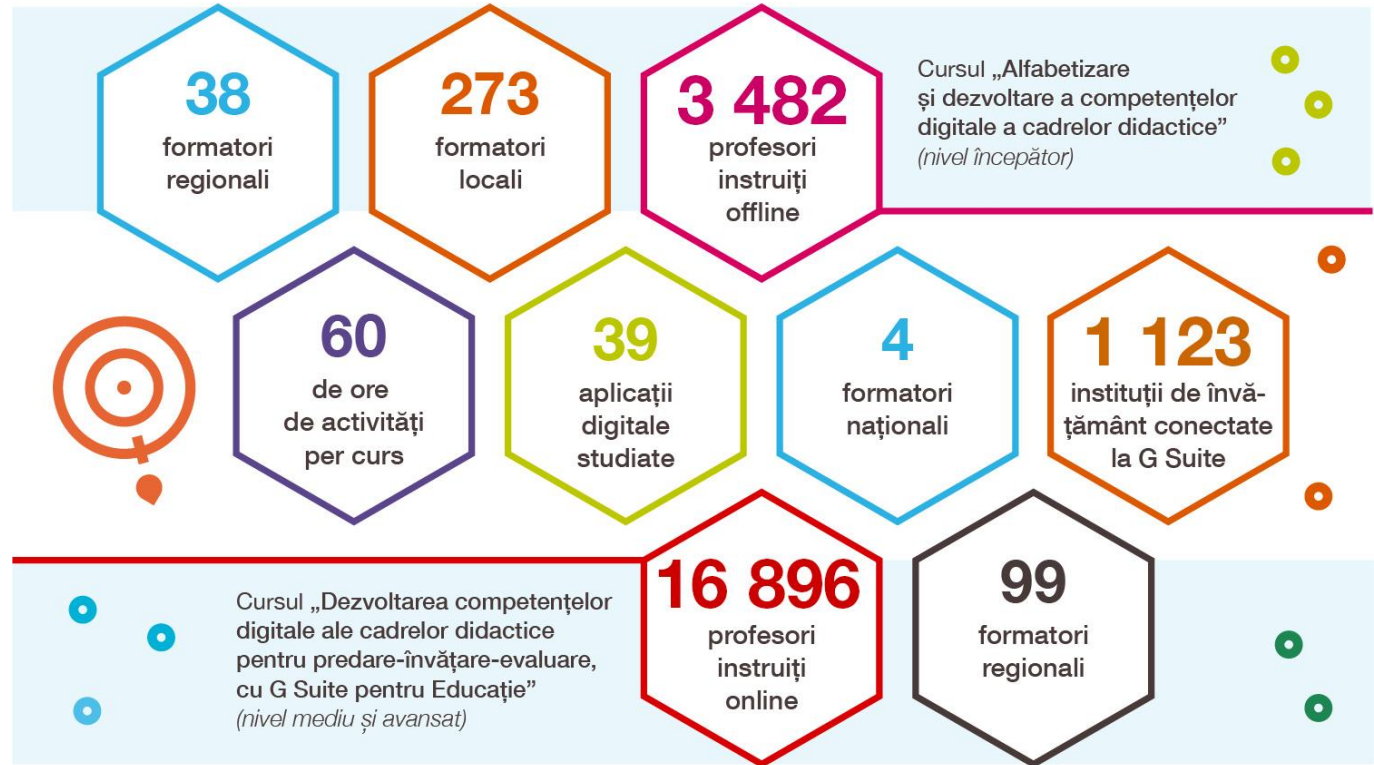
38
formatori regionali

273
formatori locali

3 482
profesori instruiți offline

Cursul „Alfabetizare și dezvoltare a competențelor digitale a cadrelor didactice”
(nivel începător)

60
de ore de activități per curs

39
aplicații digitale studiate

4
formatori naționali

1 123
instituții de învățământ conectate la G Suite

Cursul „Dezvoltarea competențelor digitale ale cadrelor didactice pentru predare-învățare-evaluare, cu G Suite pentru Educație”
(nivel mediu și avansat)

16 896
profesori instruiți online

99
formatori regionali